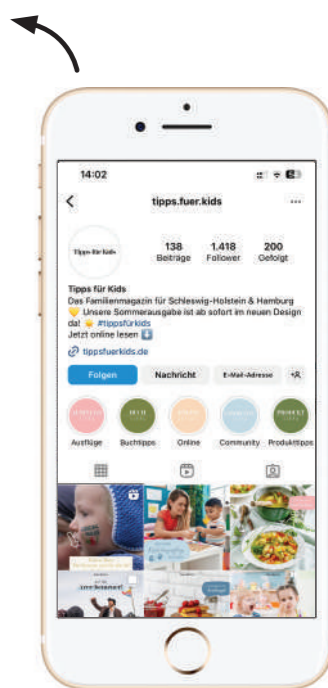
14:02

tipps.fuer.kids

Tipps für Kids

138 Beiträge
1.418 Follower
200 Gefolgt

Tipps für Kids
Das Familienmagazin für Schleswig-Holstein & Hamburg
💛 Unsere Sommerausgabe ist ab sofort im neuen Design da! 🌞 #tippsfürkids
Jetzt online lesen ⬇️
tippsfuerkids.de

Folgen
Nachricht
E-Mail-Adresse

Ausflüge
Buchtipps
Online
Community
Produkttipps

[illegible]
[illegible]
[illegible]